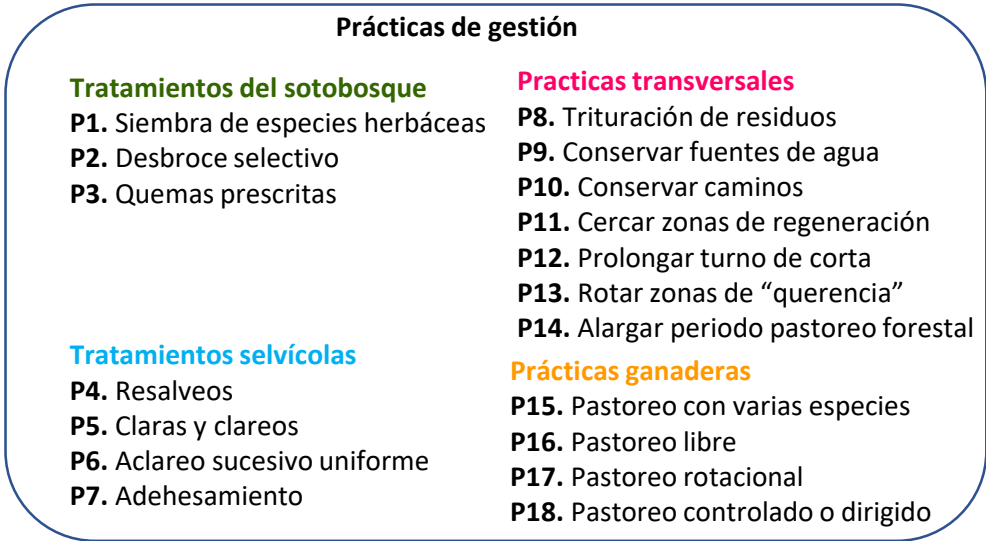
Prácticas de gestión

Tratamientos del sotobosque
P1. Siembra de especies herbáceas
P2. Desbroce selectivo
P3. Quemas prescritas

Tratamientos selvícolas
P4. Resalveos
P5. Claras y clareos
P6. Aclareo sucesivo uniforme
P7. Adehesamiento

Practicas transversales
P8. Trituración de residuos
P9. Conservar fuentes de agua
P10. Conservar caminos
P11. Cercar zonas de regeneración
P12. Prolongar turno de corta
P13. Rotar zonas de "querencia"
P14. Alargar periodo pastoreo forestal

Prácticas ganaderas
P15. Pastoreo con varias especies
P16. Pastoreo libre
P17. Pastoreo rotacional
P18. Pastoreo controlado o dirigido